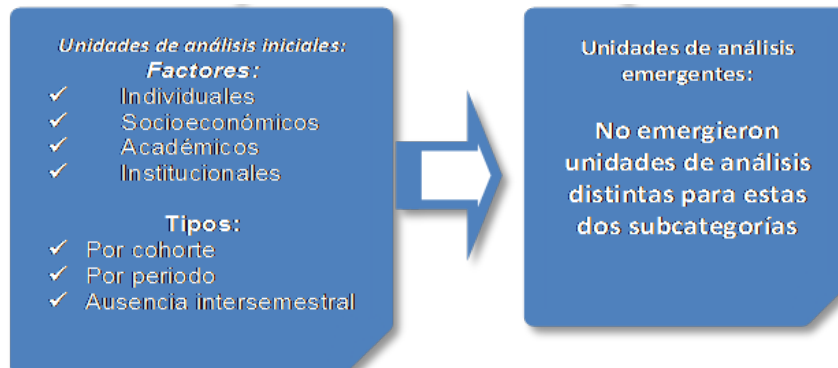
Unidades de análisis iniciales:
Factores:
✓ Individuales
✓ Socioeconómicos
✓ Académicos
✓ Institucionales

Tipos:
✓ Por cohorte
✓ Por periodo
✓ Ausencia intersemestral

Unidades de análisis emergentes:

No emergieron unidades de análisis distintas para estas dos subcategorías